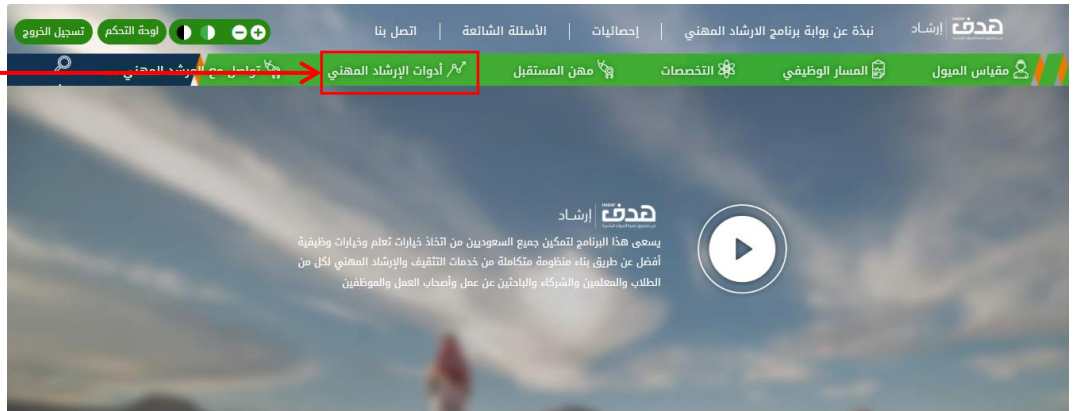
هدف | إرشاد

نبذة عن بوابة برنامج الارشاد المهني | إحصائيات | الأسئلة الشائعة | اتصل بنا

لوحة التحكم | تسجيل الخروج

مقياس الميول | المسار الوظيفي | التخصصات | مهن المستقبل | أدوات الإرشاد المهني | تواصل مع الإرشاد المهني

هدف | إرشاد

يسعى هذا البرنامج لتمكين جميع السعوديين من اتخاذ خيارات تعلم وخيارات وظيفية أفضل عن طريق بناء منظومة متكاملة من خدمات التثقيف والإرشاد المهني لكل من الطلاب والمعلمين والشركاء والباحثين عن عمل وأصحاب العمل والموظفين